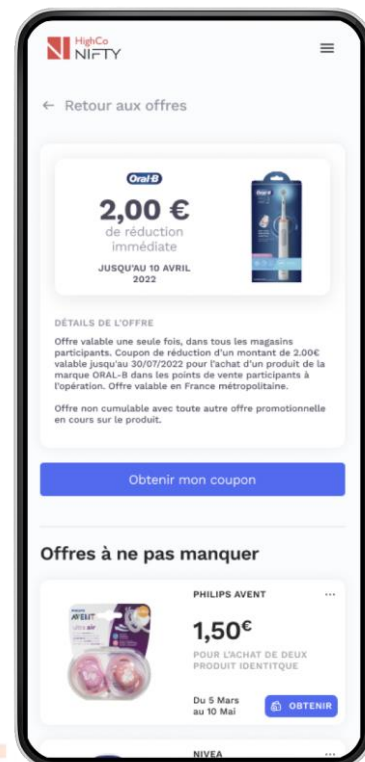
HighCo
NIFTY

← Retour aux offres

Oral-B
2,00 €
de réduction immédiate
JUSQU'AU 10 AVRIL 2022

DÉTAILS DE L'OFFRE
Offre valable une seule fois, dans tous les magasins participants. Coupon de réduction d'un montant de 2.00€ valable jusqu'au 30/07/2022 pour l'achat d'un produit de la marque ORAL-B dans les points de vente participants à l'opération. Offre valable en France métropolitaine.

Offre non cumulable avec toute autre offre promotionnelle en cours sur le produit.

Obtenir mon coupon

Offres à ne pas manquer

PHILIPS AVENT
1,50€
POUR L'ACHAT DE DEUX PRODUIT IDENTITQUE
Du 5 Mars au 10 Mai
OBTENIR

NIVEA